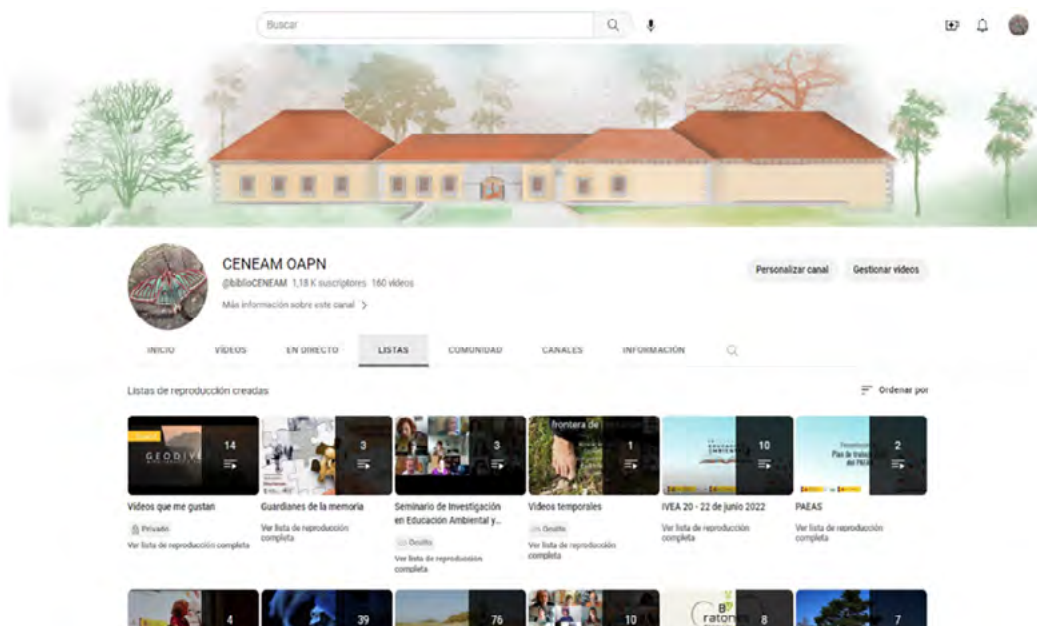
Buscar

CENEAM OAPN
@biblioCENEAM 1,18 K suscriptores 160 vídeos
Más información sobre este canal >

Personalizar canal
Gestionar vídeos

INICIO VÍDEOS EN DIRECTO LISTAS COMUNIDAD CANALES INFORMACIÓN

Listas de reproducción creadas

Ordenar por

GEODIVE
14
Vídeos que me gustan
Privado
Ver lista de reproducción completa

3
Guardianes de la memoria
Ver lista de reproducción completa

3
Seminario de Investigación en Educación Ambiental y...
Oculta
Ver lista de reproducción completa

frontera de
1
Vídeos temporales
Oculta
Ver lista de reproducción completa

10
IVEA 20 - 22 de junio 2022
Ver lista de reproducción completa

Plan de trabajo del PAEAS
2
PAEAS
Ver lista de reproducción completa

4
39
76
10
ratones
8
7